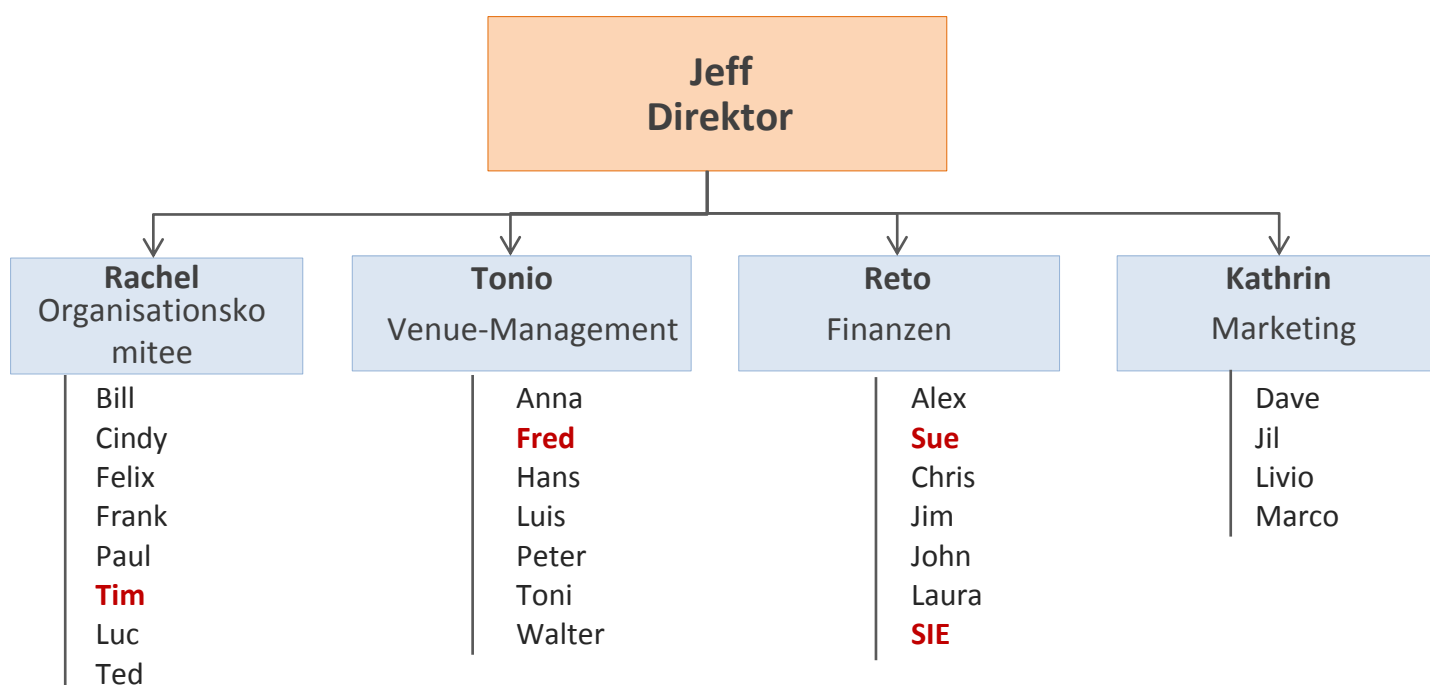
Jeff
Direktor

Rachel
Organisationskomitee

Bill
Cindy
Felix
Frank
Paul
Tim
Luc
Ted

Tonio
Venue-Management

Anna
Fred
Hans
Luis
Peter
Toni
Walter

Reto
Finanzen

Alex
Sue
Chris
Jim
John
Laura
SIE

Kathrin
Marketing

Dave
Jil
Livio
Marco